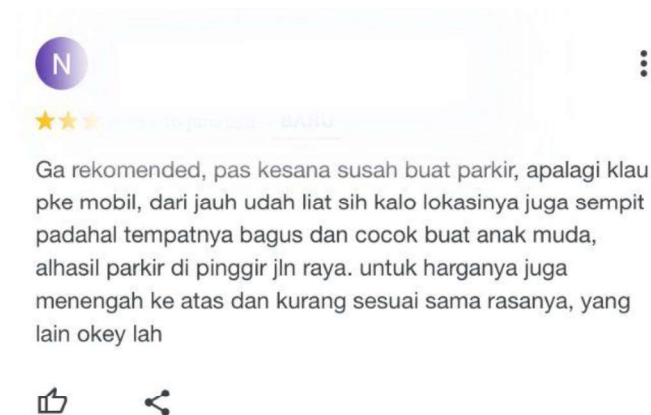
N

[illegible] BARU

Ga rekomended, pas kesana susah buat parkir, apalagi klau pke mobil, dari jauh udah liat sih kalo lokasinya juga sempit padahal tempatnya bagus dan cocok buat anak muda, alhasil parkir di pinggir jln raya. untuk harganya juga menengah ke atas dan kurang sesuai sama rasanya, yang lain okey lah